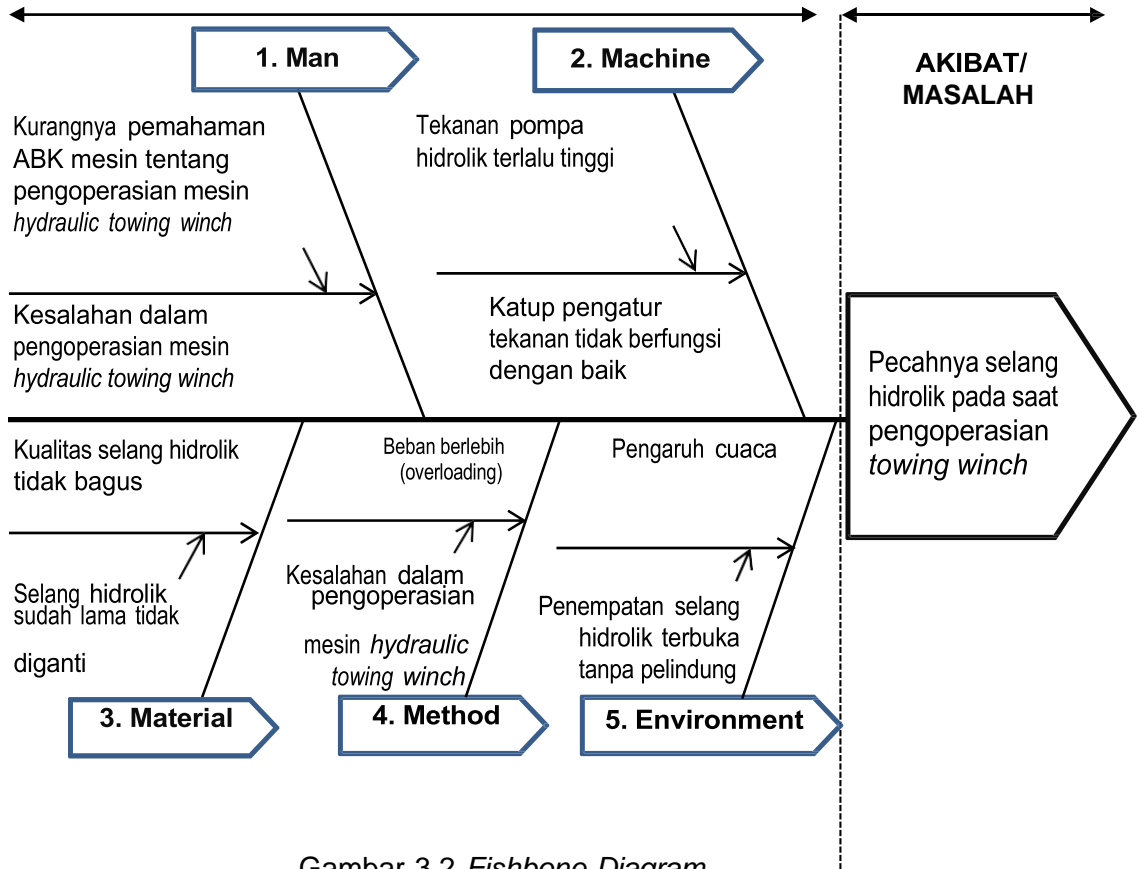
1. Man

2. Machine

AKIBAT/ MASALAH

Kurangnya pemahaman ABK mesin tentang pengoperasian mesin *hydraulic towing winch*

Kesalahan dalam pengoperasian mesin *hydraulic towing winch*

Tekanan pompa hidrolik terlalu tinggi

Katup pengatur tekanan tidak berfungsi dengan baik

Pecahnya selang hidrolik pada saat pengoperasian *towing winch*

Kualitas selang hidrolik tidak bagus

Selang hidrolik sudah lama tidak diganti

Beban berlebih (overloading)

Kesalahan dalam pengoperasian mesin *hydraulic towing winch*

Pengaruh cuaca

Penempatan selang hidrolik terbuka tanpa pelindung

3. Material

4. Method

5. Environment

Gambar 3.2 *Fishbone Diagram*